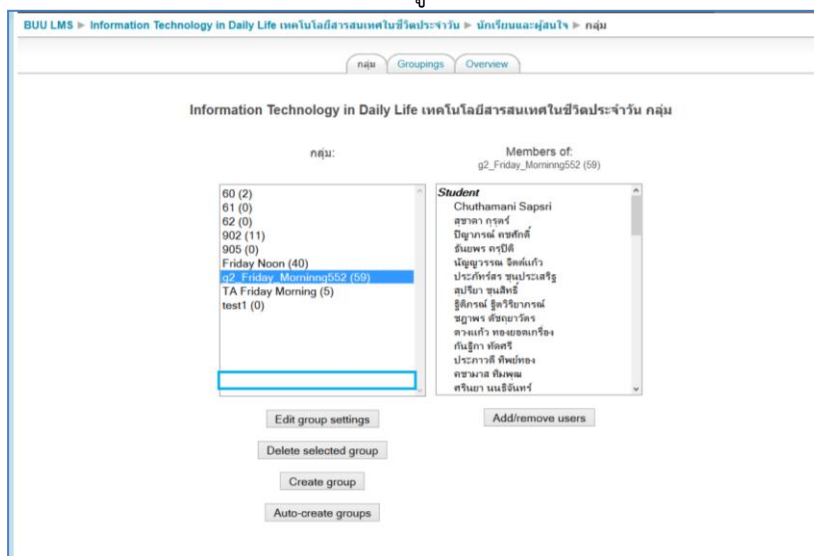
BUU LMS ► Information Technology in Daily Life เทคโนโลยีสารสนเทศในชีวิตประจำวัน ► นักเรียนและผู้สนใจ ► กลุ่ม

กลุ่ม Groupings Overview

Information Technology in Daily Life เทคโนโลยีสารสนเทศในชีวิตประจำวัน กลุ่ม

กลุ่ม:

60 (2)
61 (0)
62 (0)
902 (11)
905 (0)
Friday Noon (40)
g2_Friday_Morninng552 (59)
TA Friday Morning (5)
test1 (0)

Members of:
g2_Friday_Morninng552 (59)

Student
Chuthamani Sapsri
สชาดา กรุดร์
ปิญาภรณ์ คชศักดิ์
ธันยพร ตรปีติ
นัญญวรรณ จิตต์แก้ว
ประภัทร์สร ชุนประเสริฐ
สุปรียา ชนสิทธิ์
ฐิติกรณ์ ฐิตวิริยากรณ์
ชฎาพร ตัชญาวัตร
ดวงแก้ว ทองยอดเกรือง
กันฐิกา ทัดศรี
ประภาวดี ทิพย์ทอง
คชามาส ทิมพุฒ
ศรินยา นนธิจันทร์

Edit group settings

Delete selected group

Create group

Auto-create groups

Add/remove users